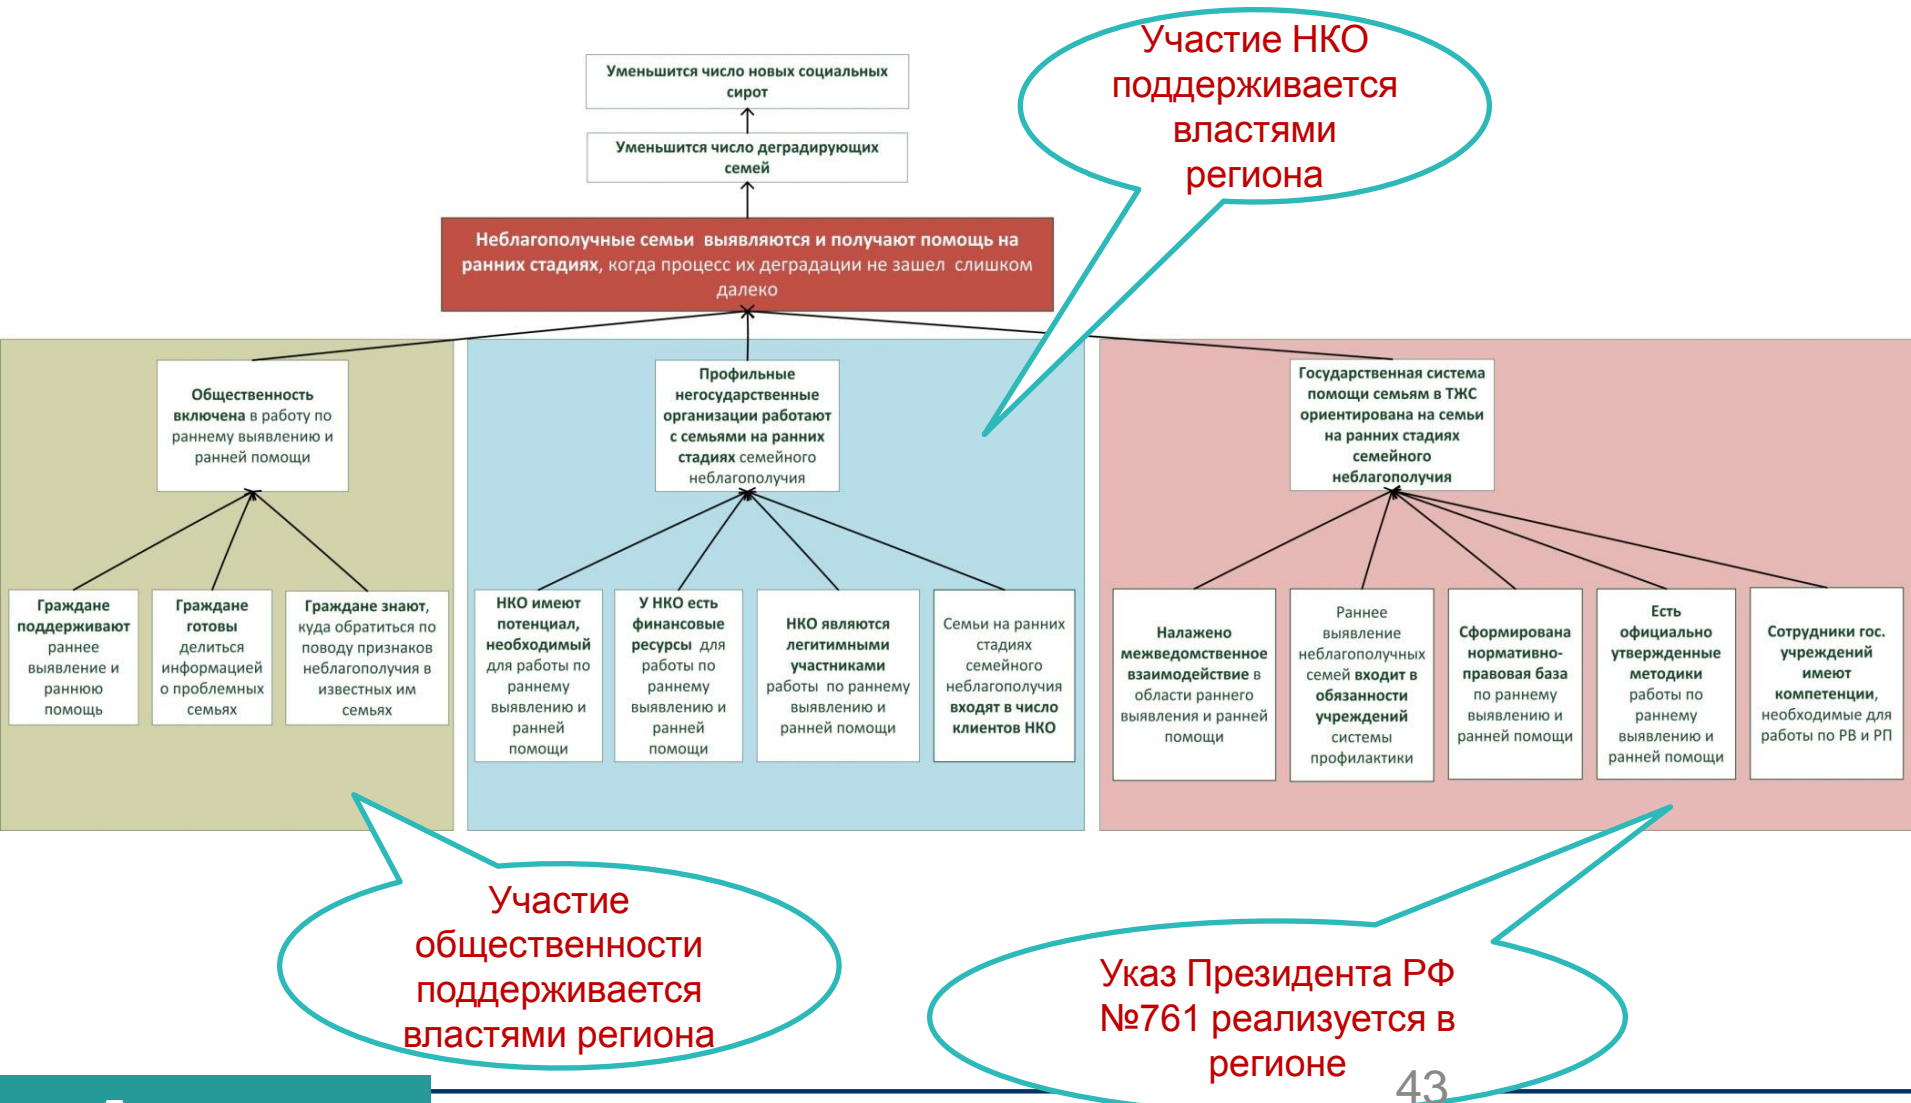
Участие НКО поддерживается властями региона

Уменьшится число новых социальных сирот

Уменьшится число деградирующих семей

Неблагополучные семьи выявляются и получают помощь на ранних стадиях, когда процесс их деградации не зашел слишком далеко

Общественность включена в работу по раннему выявлению и ранней помощи

Граждане поддерживают раннее выявление и раннюю помощь

Граждане готовы делиться информацией о проблемных семьях

Граждане знают, куда обратиться по поводу признаков неблагополучия в известных им семьях

Профильные негосударственные организации работают с семьями на ранних стадиях семейного неблагополучия

НКО имеют потенциал, необходимый для работы по раннему выявлению и ранней помощи

У НКО есть финансовые ресурсы для работы по раннему выявлению и ранней помощи

НКО являются легитимными участниками работы по раннему выявлению и ранней помощи

Семьи на ранних стадиях семейного неблагополучия входят в число клиентов НКО

Государственная система помощи семьям в ТЖС ориентирована на семьи на ранних стадиях семейного неблагополучия

Налажено межведомственное взаимодействие в области раннего выявления и ранней помощи

Раннее выявление неблагополучных семей входит в обязанности учреждений системы профилактики

Сформирована нормативно-правовая база по раннему выявлению и ранней помощи

Есть официально утвержденные методики работы по раннему выявлению и ранней помощи

Сотрудники гос. учреждений имеют компетенции, необходимые для работы по РВ и РП

Участие общественности поддерживается властями региона

Указ Президента РФ №761 реализуется в регионе

43